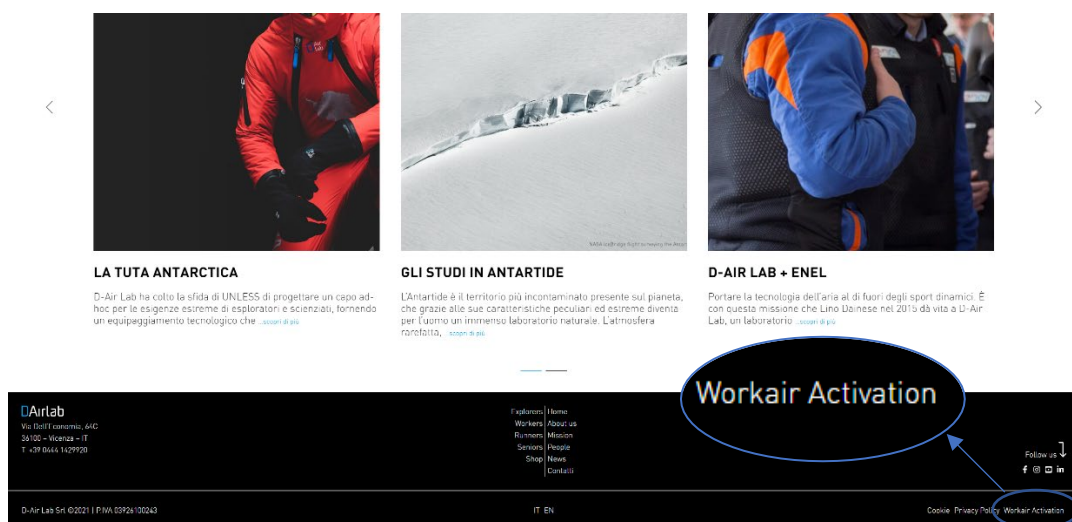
LA TUTA ANTARCTICA

D-Air Lab ha colto la sfida di UNLESS di progettare un capo ad-hoc per le esigenze estreme di esploratori e scienziati, fornendo un equipaggiamento tecnologico che ...scopri di più

GLI STUDI IN ANTARTIDE

L'Antartide è il territorio più incontaminato presente sul pianeta, che grazie alle sue caratteristiche peculiari ed estreme diventa per l'uomo un immenso laboratorio naturale. L'atmosfera rarefatta, ...scopri di più

D-AIR LAB + ENEL

Portare la tecnologia dell'aria al di fuori degli sport dinamici. È con questa missione che Lino Dainese nel 2015 dà vita a D-Air Lab, un laboratorio ...scopri di più

Workair Activation

DAirlab
Via Dell'Economia, 64C
36100 – Vicenza – IT
T. +39 0444 1429920

Explorers | Home
Workers | About us
Runners | Mission
Seniors | People
Shop | News
Contatti

Follow us

D-Air Lab Srl ©2021 | P.IVA 03926100243

IT EN

Cookie Privacy Policy Workair Activation